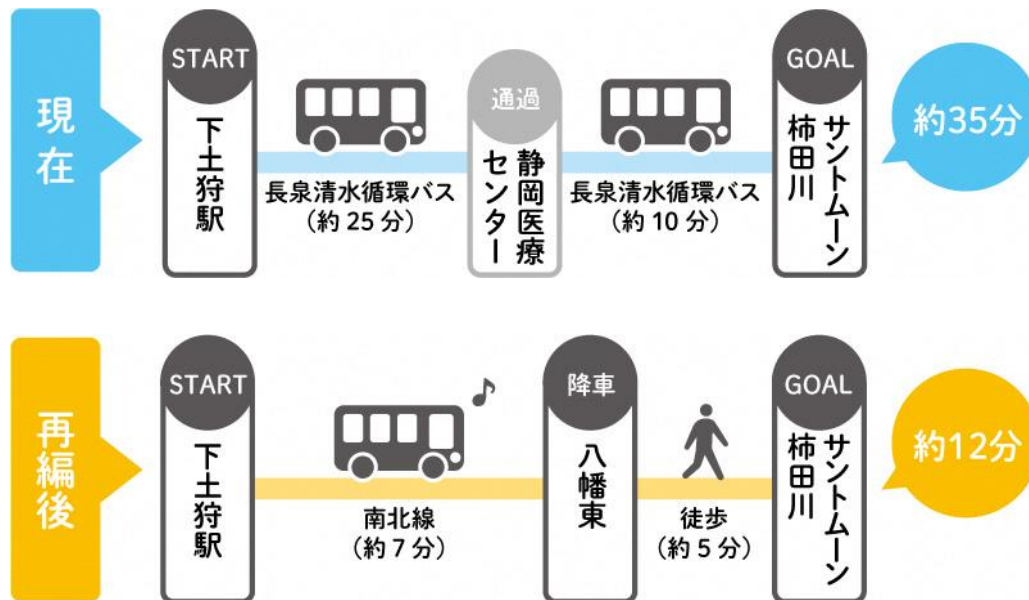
現在

START
下土狩駅

長泉清水循環バス
（約 25 分）

通過
静岡医療センター

長泉清水循環バス
（約 10 分）

GOAL
サントムーン柿田川

約35分

再編後

START
下土狩駅

南北線
（約 7 分）

降車
八幡東

徒歩
（約 5 分）

GOAL
サントムーン柿田川

約12分